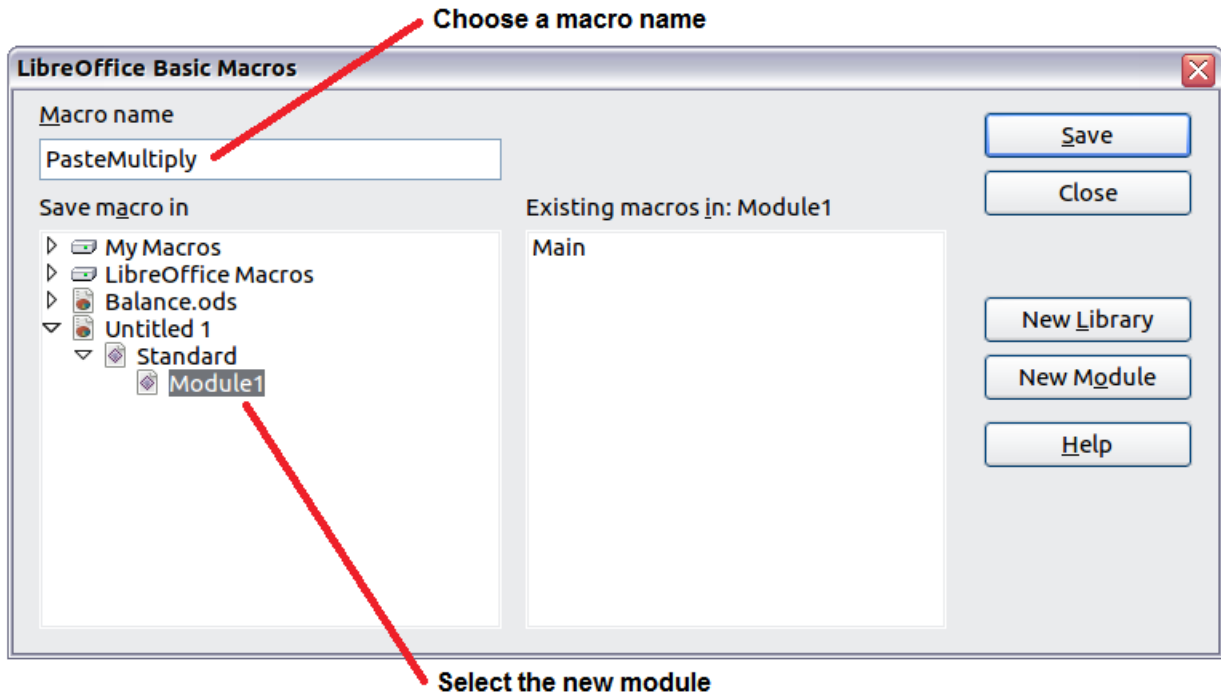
Choose a macro name

LibreOffice Basic Macros

Macro name

PasteMultiply

Save macro in

My Macros
LibreOffice Macros
Balance.ods
Untitled 1
Standard
Module1

Existing macros in: Module1

Main

Save

Close

New Library

New Module

Help

Select the new module